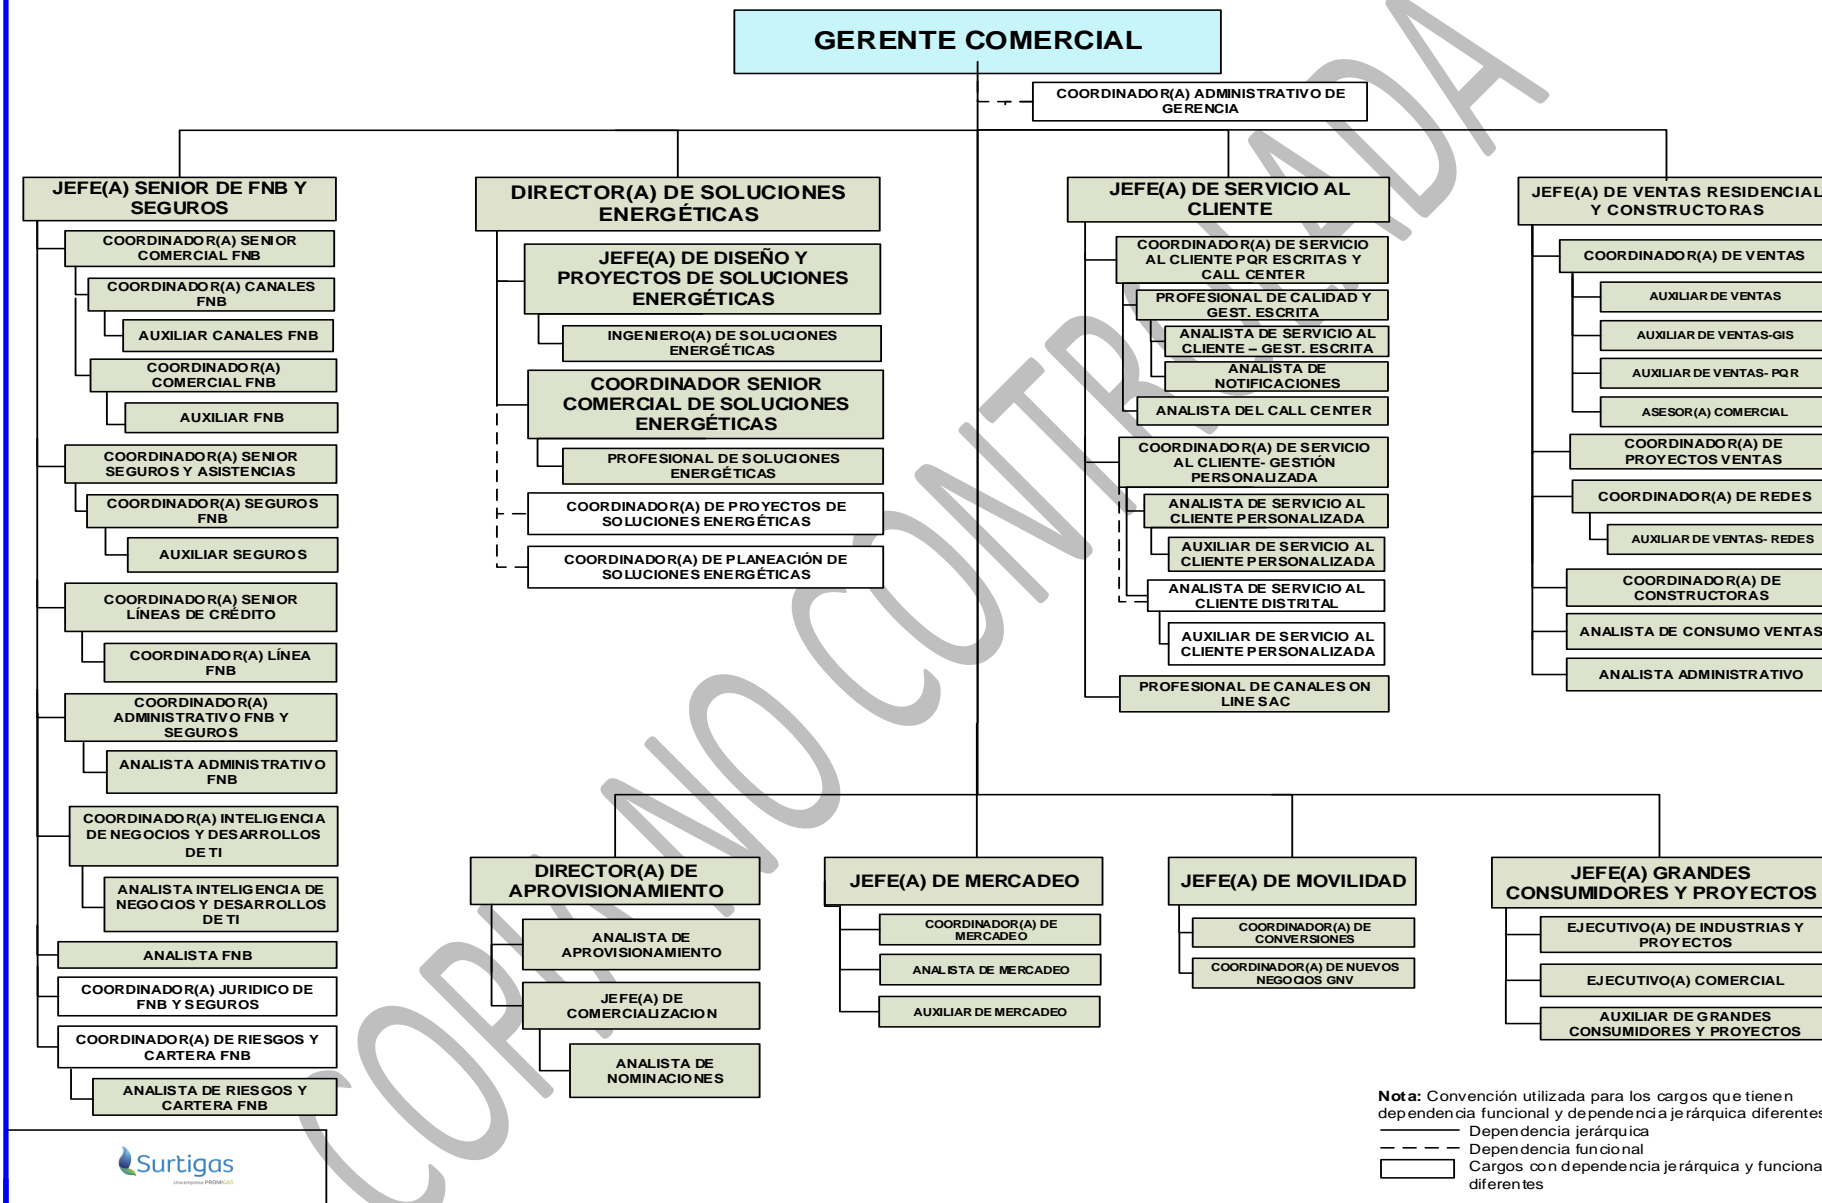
GERENTE COMERCIAL

COORDINADOR(A) ADMINISTRATIVO DE GERENCIA

JEFE(A) SENIOR DE FNB Y SEGUROS

COORDINADOR(A) SENIOR COMERCIAL FNB

COORDINADOR(A) CANALES FNB

AUXILIAR CANALES FNB

COORDINADOR(A) COMERCIAL FNB

AUXILIAR FNB

COORDINADOR(A) SENIOR SEGUROS Y ASISTENCIAS

COORDINADOR(A) SEGUROS FNB

AUXILIAR SEGUROS

COORDINADOR(A) SENIOR LÍNEAS DE CRÉDITO

COORDINADOR(A) LÍNEA FNB

COORDINADOR(A) ADMINISTRATIVO FNB Y SEGUROS

ANALISTA ADMINISTRATIVO FNB

COORDINADOR(A) INTELIGENCIA DE NEGOCIOS Y DESARROLLOS DE TI

ANALISTA INTELIGENCIA DE NEGOCIOS Y DESARROLLOS DE TI

ANALISTA FNB

COORDINADOR(A) JURIDICO DE FNB Y SEGUROS

COORDINADOR(A) DE RIESGOS Y CARTERA FNB

ANALISTA DE RIESGOS Y CARTERA FNB

DIRECTOR(A) DE SOLUCIONES ENERGÉTICAS

JEFE(A) DE DISEÑO Y PROYECTOS DE SOLUCIONES ENERGÉTICAS

INGENIERO(A) DE SOLUCIONES ENERGÉTICAS

COORDINADOR SENIOR COMERCIAL DE SOLUCIONES ENERGÉTICAS

PROFESIONAL DE SOLUCIONES ENERGÉTICAS

COORDINADOR(A) DE PROYECTOS DE SOLUCIONES ENERGÉTICAS

COORDINADOR(A) DE PLANEACIÓN DE SOLUCIONES ENERGÉTICAS

JEFE(A) DE SERVICIO AL CLIENTE

COORDINADOR(A) DE SERVICIO AL CLIENTE PQR ESCRITAS Y CALL CENTER

PROFESIONAL DE CALIDAD Y GEST. ESCRITA

ANALISTA DE SERVICIO AL CLIENTE – GEST. ESCRITA

ANALISTA DE NOTIFICACIONES

ANALISTA DEL CALL CENTER

COORDINADOR(A) DE SERVICIO AL CLIENTE- GESTIÓN PERSONALIZADA

ANALISTA DE SERVICIO AL CLIENTE PERSONALIZADA

AUXILIAR DE SERVICIO AL CLIENTE PERSONALIZADA

ANALISTA DE SERVICIO AL CLIENTE DISTRITAL

AUXILIAR DE SERVICIO AL CLIENTE PERSONALIZADA

PROFESIONAL DE CANALES ON LINE SAC

JEFE(A) DE VENTAS RESIDENCIAL Y CONSTRUCTORAS

COORDINADOR(A) DE VENTAS

AUXILIAR DE VENTAS

AUXILIAR DE VENTAS-GIS

AUXILIAR DE VENTAS- PQR

ASESOR(A) COMERCIAL

COORDINADOR(A) DE PROYECTOS VENTAS

COORDINADOR(A) DE REDES

AUXILIAR DE VENTAS- REDES

COORDINADOR(A) DE CONSTRUCTORAS

ANALISTA DE CONSUMO VENTAS

ANALISTA ADMINISTRATIVO

DIRECTOR(A) DE APROVISIONAMIENTO

ANALISTA DE APROVISIONAMIENTO

JEFE(A) DE COMERCIALIZACION

ANALISTA DE NOMINACIONES

JEFE(A) DE MERCADEO

COORDINADOR(A) DE MERCADEO

ANALISTA DE MERCADEO

AUXILIAR DE MERCADEO

JEFE(A) DE MOVILIDAD

COORDINADOR(A) DE CONVERSIONES

COORDINADOR(A) DE NUEVOS NEGOCIOS GNV

JEFE(A) GRANDES CONSUMIDORES Y PROYECTOS

EJECUTIVO(A) DE INDUSTRIAS Y PROYECTOS

EJECUTIVO(A) COMERCIAL

AUXILIAR DE GRANDES CONSUMIDORES Y PROYECTOS

COPIA NO CONTROLADA

Surtigas
Una empresa PROMIGAS

Nota: Convención utilizada para los cargos que tienen dependencia funcional y dependencia jerárquica diferentes
Dependencia jerárquica
Dependencia funcional
Cargos con dependencia jerárquica y funciona diferentes